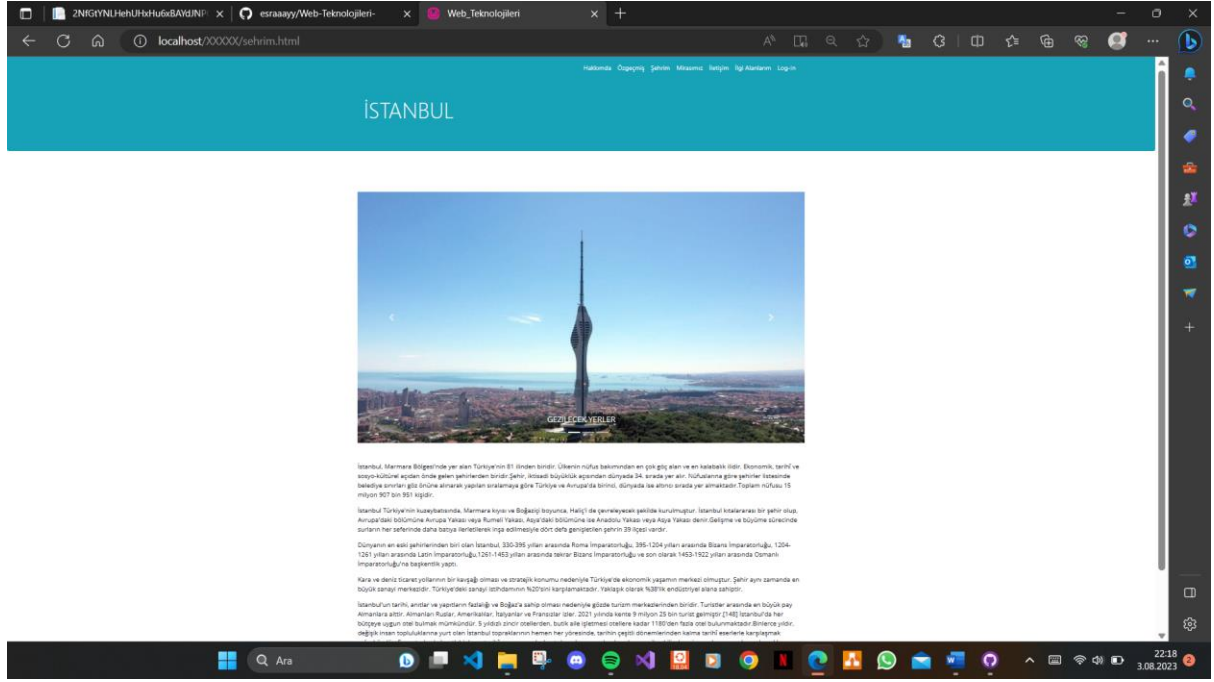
2NfGtYNLHehUHxHu6xBAYdJNP | esraaayy/Web-Teknolojileri- | Web_Teknolojileri

localhost/XXXXX/sehrim.html

Hakkımda Özgeçmiş Şehrim Mirasımız İletişim İlgi Alanlarım Log-in

İSTANBUL

GEZİLECEK YERLER

İstanbul, Marmara Bölgesi'nde yer alan Türkiye'nin 81 ilinden biridir. Ülkenin nüfus bakımından en çok göç alan ve en kalabalık ilidir. Ekonomik, tarihî ve sosyo-kültürel açıdan önde gelen şehirlerden biridir.Şehir, iktisadi büyüklük açısından dünyada 34. sırada yer alır. Nüfuslarına göre şehirler listesinde belediye sınırları göz önüne alınarak yapılan sıralamaya göre Türkiye ve Avrupa'da birinci, dünyada ise altıncı sırada yer almaktadır.Toplam nüfusu 15 milyon 907 bin 951 kişidir.

İstanbul Türkiye'nin kuzeybatısında, Marmara kıyısı ve Boğaziçi boyunca, Haliç'i de çevreleyecek şekilde kurulmuştur. İstanbul kıtalararası bir şehir olup, Avrupa'daki bölümüne Avrupa Yakası veya Rumeli Yakası, Asya'daki bölümüne ise Anadolu Yakası veya Asya Yakası denir.Gelişme ve büyüme sürecinde surların her seferinde daha batıya ilerletilerek inşa edilmesiyle dört defa genişletilen şehrin 39 ilçesi vardır.

Dünyanın en eski şehirlerinden biri olan İstanbul, 330-395 yılları arasında Roma İmparatorluğu, 395-1204 yılları arasında Bizans İmparatorluğu, 1204-1261 yılları arasında Latin İmparatorluğu,1261-1453 yılları arasında tekrar Bizans İmparatorluğu ve son olarak 1453-1922 yılları arasında Osmanlı İmparatorluğu'na başkentlik yaptı.

Kara ve deniz ticaret yollarının bir kavşağı olması ve stratejik konumu nedeniyle Türkiye'de ekonomik yaşamın merkezi olmuştur. Şehir aynı zamanda en büyük sanayi merkezidir. Türkiye'deki sanayi istihdamının %20'sini karşılamaktadır. Yaklaşık olarak %38'lik endüstriyel alana sahiptir.

İstanbul'un tarihi, anıtlar ve yapıtların fazlalığı ve Boğaz'a sahip olması nedeniyle gözde turizm merkezlerinden biridir. Turistler arasında en büyük pay Almanlara aittir. Almanları Ruslar, Amerikalılar, İtalyanlar ve Fransızlar izler. 2021 yılında kente 9 milyon 25 bin turist gelmiştir [148] İstanbul'da her bütçeye uygun otel bulmak mümkündür. 5 yıldızlı zincir otellerden, butik aile işletmesi otellere kadar 1180'den fazla otel bulunmaktadır.Binlerce yıldır, değişik insan topluluklarına yurt olan İstanbul topraklarının hemen her yöresinde, tarihin çeşitli dönemlerinden kalma tarihî eserlerle karşılaşmak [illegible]

Ara

22:18
3.08.2023